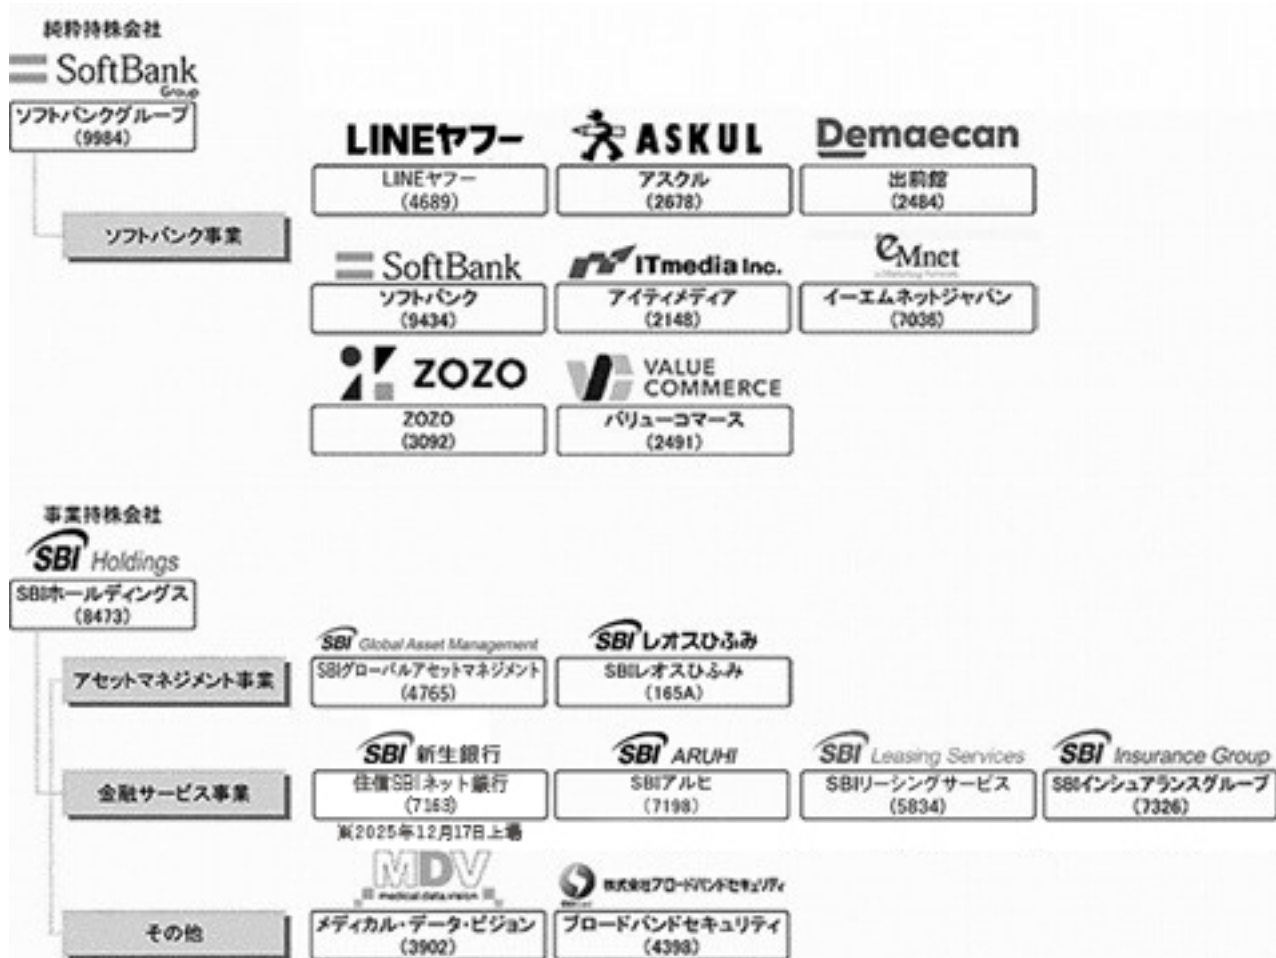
純粋持株会社
SoftBank Group
ソフトバンクグループ (9984)

ソフトバンク事業

LINEヤフー
LINEヤフー (4689)

ASKUL
アスクル (2678)

Demaecan
出前館 (2484)

SoftBank
ソフトバンク (9434)

ITmedia Inc.
アイティメディア (2148)

eMnet
イーエムネットジャパン (7036)

ZOZO
ZOZO (3092)

VALUE COMMERCE
バリューコマース (2491)

事業持株会社
SBI Holdings
SBIホールディングス (8473)

アセットマネジメント事業

SBI Global Asset Management
SBIグローバルアセットマネジメント (4765)

SBI レオスひふみ
SBIレオスひふみ (165A)

金融サービス事業

SBI 新生銀行
住信SBIネット銀行 (7163)
※2025年12月17日上場

SBI ARUHI
SBIアルヒ (7198)

SBI Leasing Services
SBIリーシングサービス (5834)

SBI Insurance Group
SBIインシュアランスグループ (7326)

その他

MDV medical data vision
メディカル・データ・ビジョン (3902)

株式会社ブロードバンドセキュリティ
ブロードバンドセキュリティ (4398)